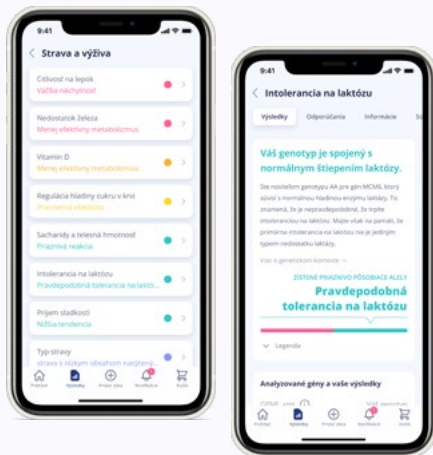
9:41

Strava a výživa

Citlivosť na lepok
Väčšia náchylnosť

Nedostatok železa
Menej efektívny metabolizmus

Vitamín D
Menej efektívny metabolizmus

Regulácia hladiny cukru v krvi
Priemerná efektivita

Sacharidy a telesná hmotnosť
Priaznivá reakcia

Intolerancia na laktózu
Pravdepodobná tolerancia na laktó...

Príjem sladkostí
Nižšia tendencia

Typ stravy
strava s nízkym obsahom nasýtený...

Prehľad Výsledky Pridať zdroj Notifikácie Košík

9:41

Intolerancia na laktózu

Výsledky Odporúčania Informácie

Váš genotyp je spojený s normálnym štiepením laktózy.

Se nositeľom genotypu AA pre gén MCM6, ktorý súvisí s normálnou hladinou enzýmu laktázy. To znamená, že je nepravdepodobné, že trpíte intoleranciou na laktózu. Majte však na pamäti, že primárna intolerancia na laktózu nie je jediným typom nedostatku laktázy.

Viac o genetickom kontexte

ZISTENÉ PRIAZNIVO PÔSOBIACE ALELY
Pravdepodobná tolerancia na laktózu

Legenda

Analyzované gény a vaše výsledky

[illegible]

Prehľad Výsledky Pridať zdroj Notifikácie Košík